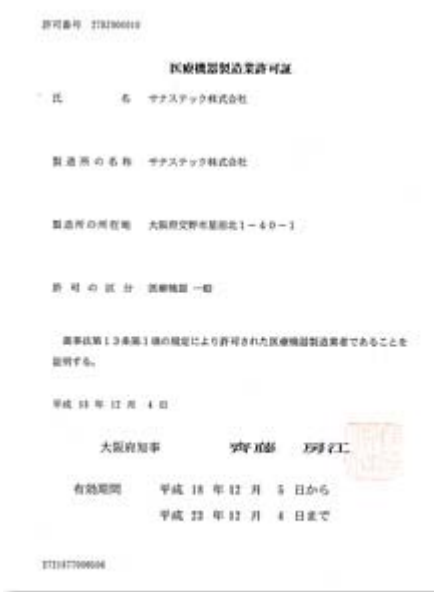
許可番号 27BZ000010

医療機器製造業許可証

氏　　　名　サナステック株式会社

製造所の名称　サナステック株式会社

製造所の所在地　大阪府交野市星田北１－４０－１

許 可 の 区 分　医療機器 一般

薬事法第１３条第１項の規定により許可された医療機器製造業者であることを証明する。

平成 18 年 12 月 4 日

大阪府知事　　齊藤　房江

有効期間　　平成 18 年 12 月 5 日から
　　　　　　平成 23 年 12 月 4 日まで

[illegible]